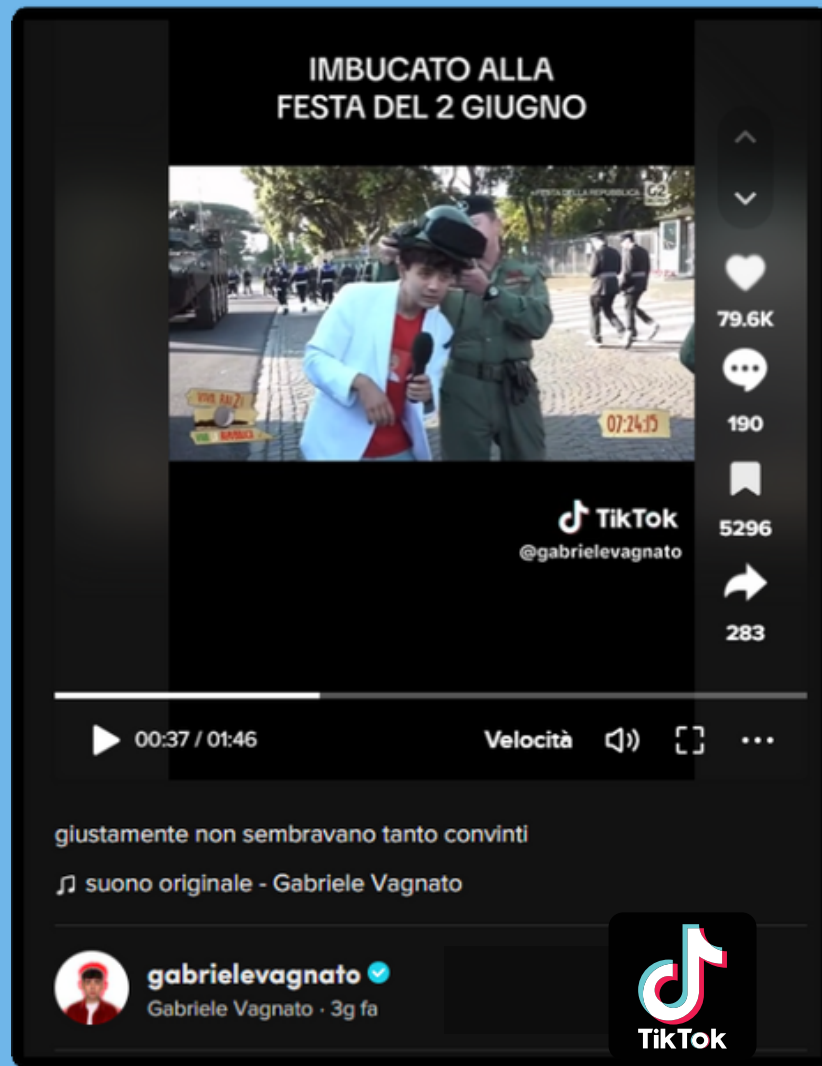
IMBUCATO ALLA
FESTA DEL 2 GIUGNO

FESTA DELLA REPUBBLICA

07:24:15

TikTok
@gabrielevagnato

79.6K
190
5296
283

00:37 / 01:46
Velocità

giustamente non sembravano tanto convinti

♫ suono originale - Gabriele Vagnato

gabrielevagnato
Gabriele Vagnato · 3g fa

TikTok